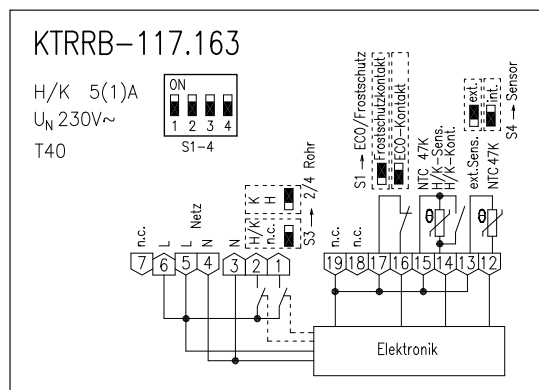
KTRRB–117.163

H/K 5(1)A
$U_N$ 230V~
T40

ON
1 2 3 4
S1-4

S1 → ECO/Frostschutz
Frostschutzkontakt
ECO-Kontakt

ext.
int.
S4 → Sensor

H/K K H
n.c.
S3 → 2/4 Rohr

n.c. L L N N
Netz

n.c. n.c.
NTC 47K
H/K-Sens.
H/K-Kont.
ext.Sens.
NTC47K

7 6 5 4 3 2 1
19 18 17 16 15 14 13 12

Elektronik